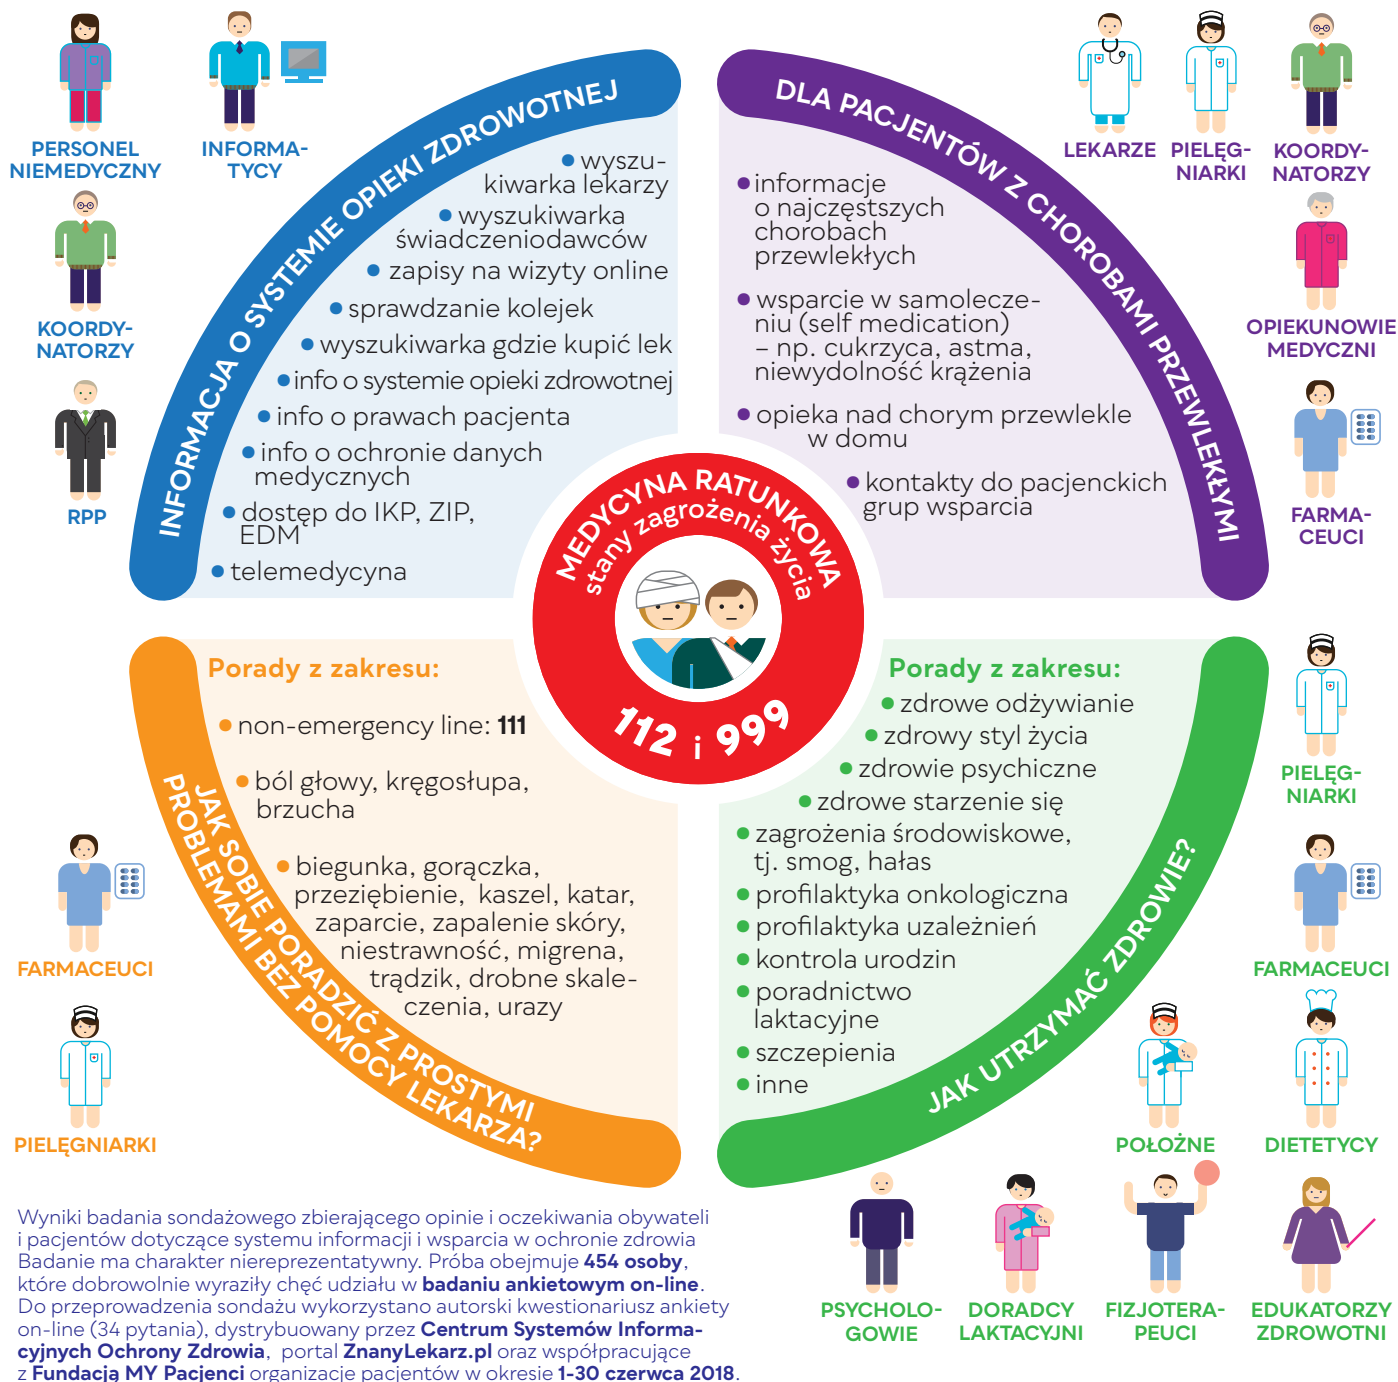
PERSONEL NIEMEDYCZNY

INFORMATYCY

KOORDYNATORZY

RPP

INFORMACJA O SYSTEMIE OPIEKI ZDROWOTNEJ

• wyszukiwarka lekarzy
• wyszukiwarka świadczeniodawców
• zapisy na wizyty online
• sprawdzanie kolejek
• wyszukiwarka gdzie kupić lek
• info o systemie opieki zdrowotnej
• info o prawach pacjenta
• info o ochronie danych medycznych
• dostęp do IKP, ZIP, EDM
• telemedycyna

DLA PACJENTÓW Z CHOROBAMI PRZEWLEKŁYMI

• informacje o najczęstszych chorobach przewlekłych
• wsparcie w samoleczeniu (self medication) – np. cukrzyca, astma, niewydolność krążenia
• opieka nad chorym przewlekle w domu
• kontakty do pacjenckich grup wsparcia

LEKARZE

PIELĘGNIARKI

KOORDYNATORZY

OPIEKUNOWIE MEDYCZNI

FARMACEUCI

MEDYCYNA RATUNKOWA
stany zagrożenia życia
112 i 999

Porady z zakresu:
• non-emergency line: 111
• ból głowy, kręgosłupa, brzucha
• biegunka, gorączka, przeziębienie, kaszel, katar, zaparcie, zapalenie skóry, niestrawność, migrena, trądzik, drobne skaleczenia, urazy

JAK SOBIE PORADZIĆ Z PROSTYMI PROBLEMAMI BEZ POMOCY LEKARZA?

FARMACEUCI

PIELĘGNIARKI

Porady z zakresu:
• zdrowe odżywianie
• zdrowy styl życia
• zdrowie psychiczne
• zdrowe starzenie się
• zagrożenia środowiskowe, tj. smog, hałas
• profilaktyka onkologiczna
• profilaktyka uzależnień
• kontrola urodzin
• poradnictwo laktacyjne
• szczepienia
• inne

JAK UTRZYMAĆ ZDROWIE?

PIELĘGNIARKI

FARMACEUCI

POŁOŻNE

DIETETYCY

PSYCHOLOGOWIE

DORADCY LAKTACYJNI

FIZJOTERAPEUCI

EDUKATORZY ZDROWOTNI

Wyniki badania sondażowego zbierającego opinie i oczekiwania obywateli i pacjentów dotyczące systemu informacji i wsparcia w ochronie zdrowia Badanie ma charakter niereprezentatywny. Próba obejmuje **454 osoby**, które dobrowolnie wyraziły chęć udziału w **badaniu ankietowym on-line**. Do przeprowadzenia sondażu wykorzystano autorski kwestionariusz ankiety on-line (34 pytania), dystrybuowany przez **Centrum Systemów Informacyjnych Ochrony Zdrowia**, portal **ZnanyLekarz.pl** oraz współpracujące z **Fundacją MY Pacjenci** organizacje pacjentów w okresie **1-30 czerwca 2018**.